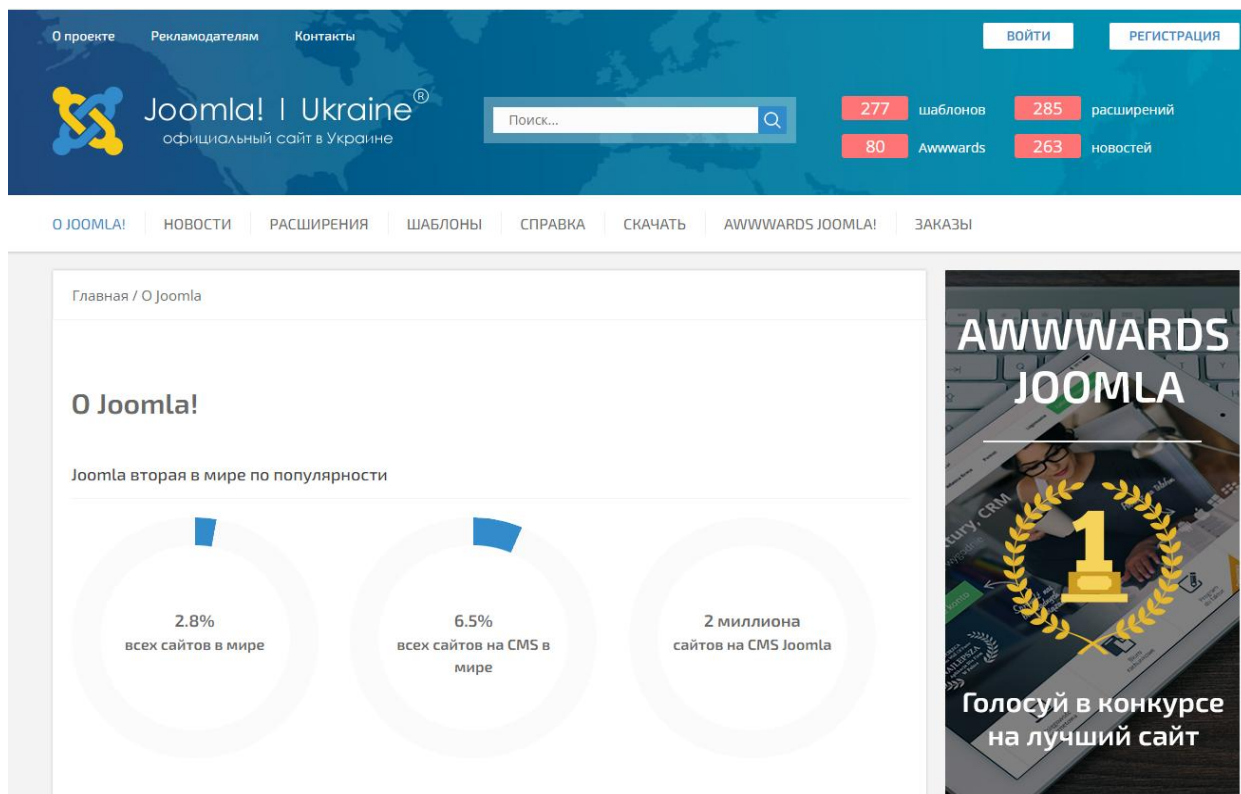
О проекте Рекламодателям Контакты

ВОЙТИ РЕГИСТРАЦИЯ

Joomla! I Ukraine®
официальный сайт в Украине

Поиск...

277 шаблонов
285 расширений
80 Awwwards
263 новостей

О JOOMLA! НОВОСТИ РАСШИРЕНИЯ ШАБЛОНЫ СПРАВКА СКАЧАТЬ AWWWARDS JOOMLA! ЗАКАЗЫ

Главная / О Joomla

О Joomla!

Joomla вторая в мире по популярности

2.8%
всех сайтов в мире

6.5%
всех сайтов на CMS в мире

2 миллиона
сайтов на CMS Joomla

AWWWARDS JOOMLA

1

Голосуй в конкурсе на лучший сайт